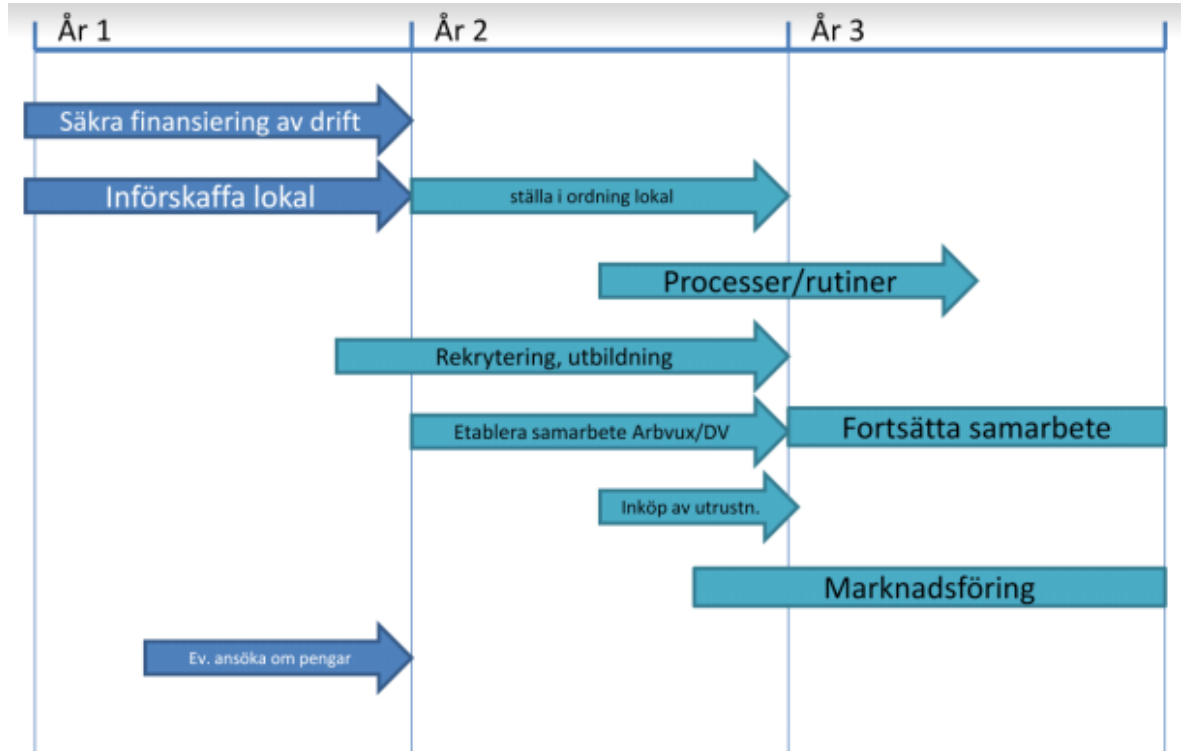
År 1
År 2
År 3

Säkra finansiering av drift

Införskaffa lokal

ställa i ordning lokal

Processer/rutiner

Rekrytering, utbildning

Etablera samarbete Arbvux/DV

Fortsätta samarbete

Inköp av utrustn.

Marknadsföring

Ev. ansöka om pengar